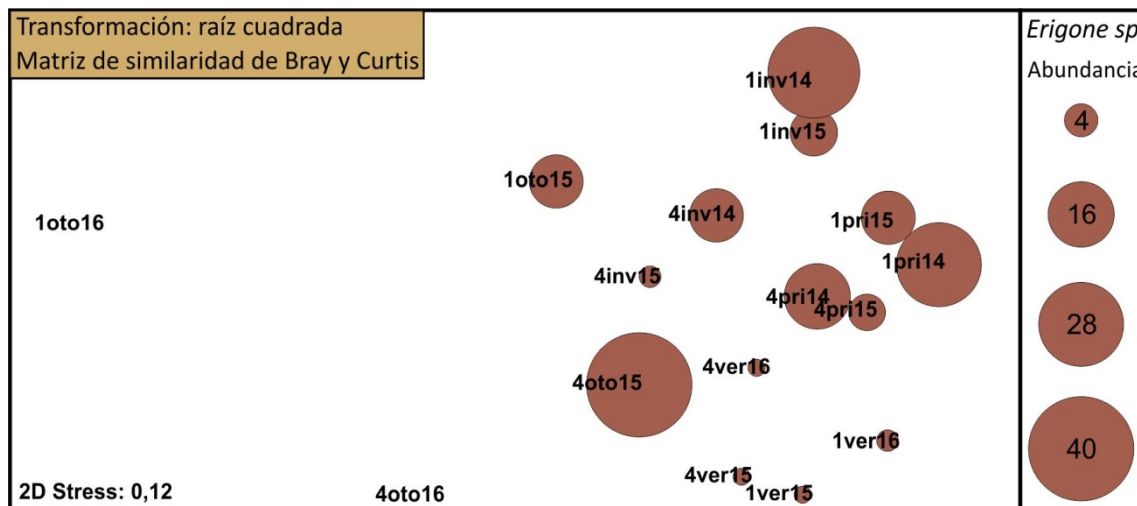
Transformación: raíz cuadrada
Matriz de similaridad de Bray y Curtis

1inv14
1inv15
1oto15
1oto16
4inv14
1pri15
1pri14
4inv15
4pri14
4pri15
4ver16
4oto15
1ver16
4ver15
1ver15
2D Stress: 0,12
4oto16

Erigone sp
Abundancia
4
16
28
40